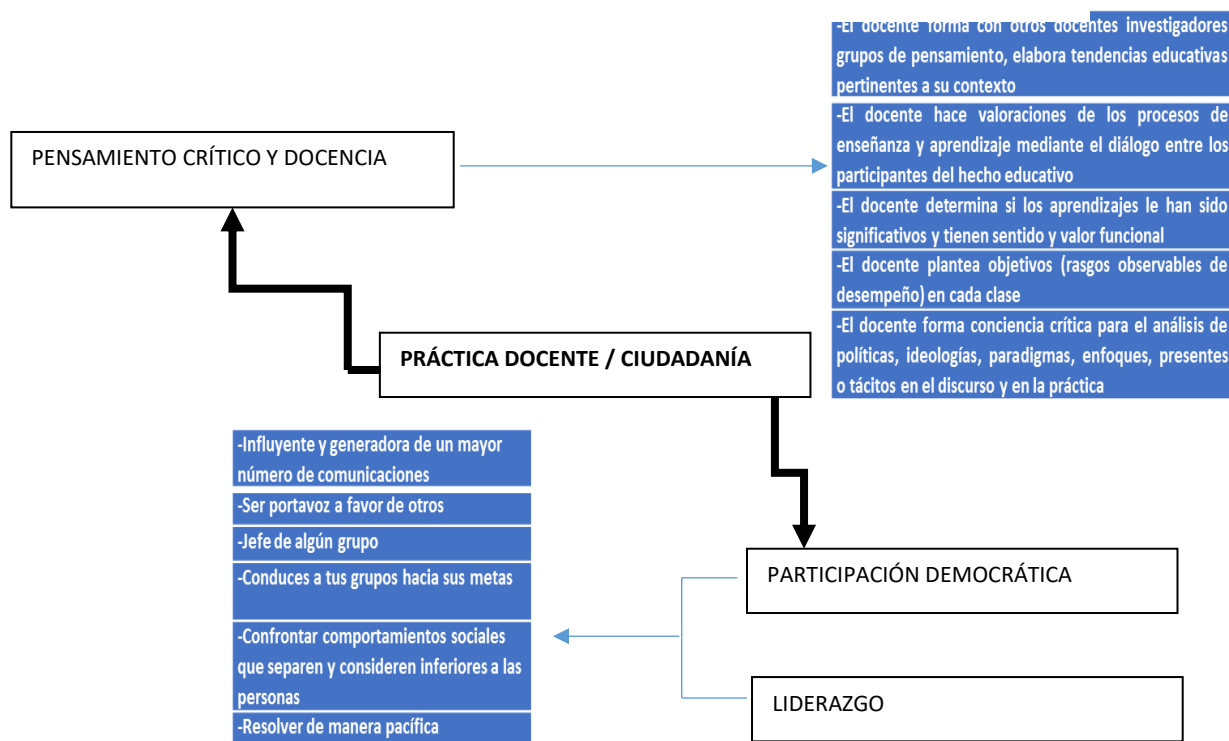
-El docente forma con otros docentes investigadores grupos de pensamiento, elabora tendencias educativas pertinentes a su contexto

-El docente hace valoraciones de los procesos de enseñanza y aprendizaje mediante el diálogo entre los participantes del hecho educativo

-El docente determina si los aprendizajes le han sido significativos y tienen sentido y valor funcional

-El docente plantea objetivos (rasgos observables de desempeño) en cada clase

-El docente forma conciencia crítica para el análisis de políticas, ideologías, paradigmas, enfoques, presentes o tácitos en el discurso y en la práctica

PENSAMIENTO CRÍTICO Y DOCENCIA

PRÁCTICA DOCENTE / CIUDADANÍA

-Influyente y generadora de un mayor número de comunicaciones

-Ser portavoz a favor de otros

-Jefe de algún grupo

-Conduces a tus grupos hacia sus metas

-Confrontar comportamientos sociales que separen y consideren inferiores a las personas

-Resolver de manera pacífica

PARTICIPACIÓN DEMOCRÁTICA

LIDERAZGO